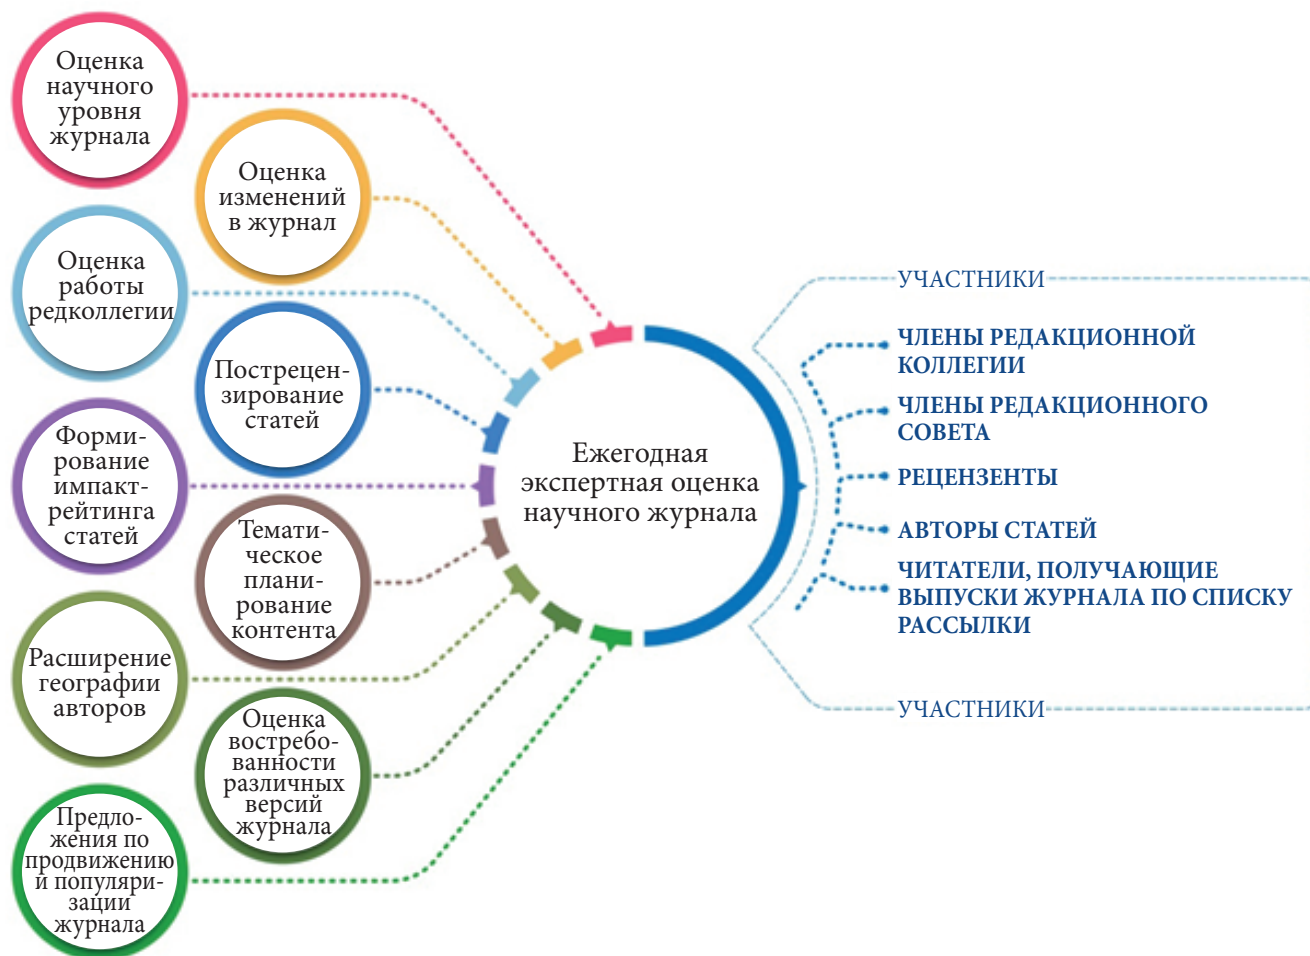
Оценка научного уровня журнала

Оценка изменений в журнал

Оценка работы редколлегии

Построецензирование статей

Формирование импакт-рейтинга статей

Тематическое планирование контента

Расширение географии авторов

Оценка востребованности различных версий журнала

Предложения по продвижению и популяризации журнала

Ежегодная экспертная оценка научного журнала

УЧАСТНИКИ

ЧЛЕНЫ РЕДАКЦИОННОЙ КОЛЛЕГИИ

ЧЛЕНЫ РЕДАКЦИОННОГО СОВЕТА

РЕЦЕНЗЕНТЫ

АВТОРЫ СТАТЕЙ

ЧИТАТЕЛИ, ПОЛУЧАЮЩИЕ ВЫПУСКИ ЖУРНАЛА ПО СПИСКУ РАССЫЛКИ

УЧАСТНИКИ